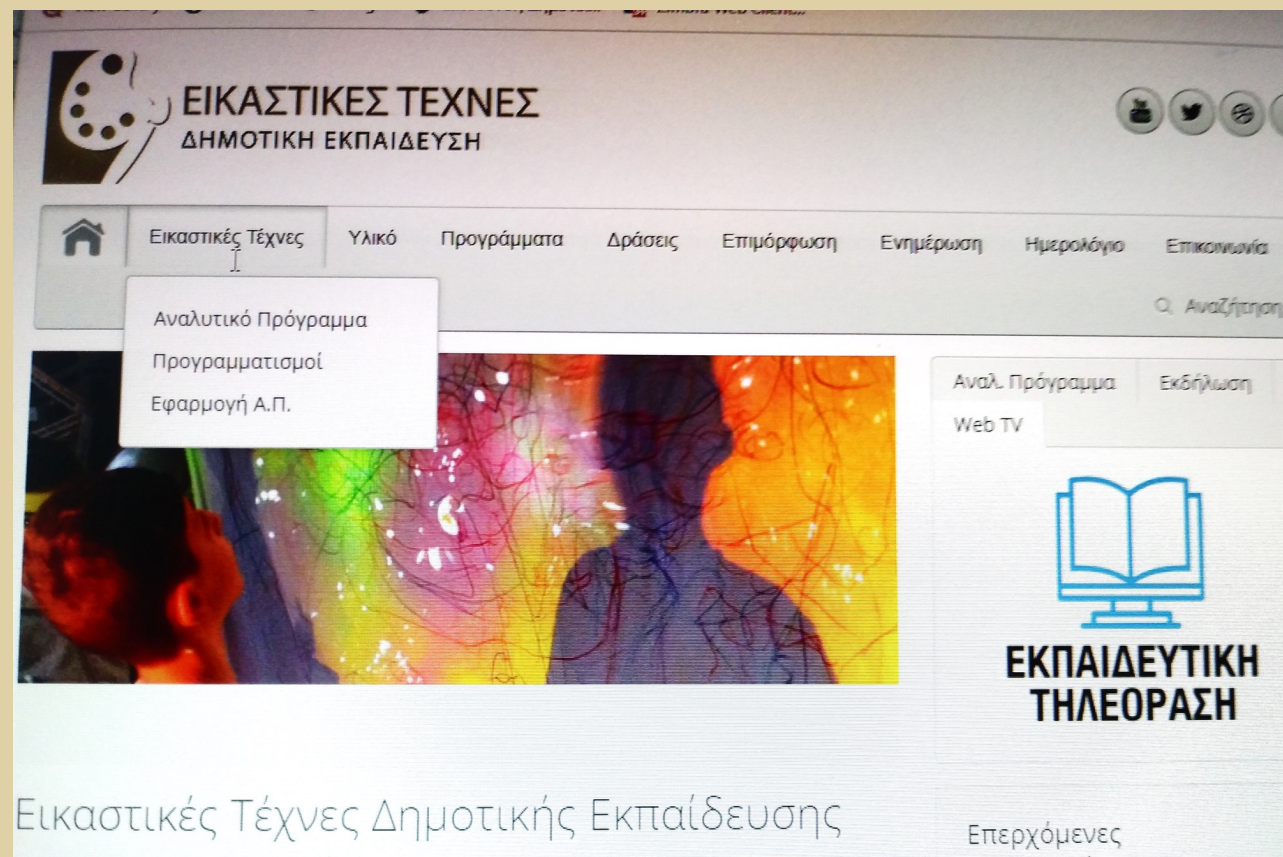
ΕΙΚΑΣΤΙΚΕΣ ΤΕΧΝΕΣ
ΔΗΜΟΤΙΚΗ ΕΚΠΑΙΔΕΥΣΗ

Εικαστικές Τέχνες | Υλικό | Προγράμματα | Δράσεις | Επιμόρφωση | Ενημέρωση | Ημερολόγιο | Επικοινωνία

Αναλυτικό Πρόγραμμα
Προγραμματισμοί
Εφαρμογή Α.Π.

Αναζήτηση

Αναλ. Πρόγραμμα | Εκδήλωση
Web TV

ΕΚΠΑΙΔΕΥΤΙΚΗ ΤΗΛΕΟΡΑΣΗ

Εικαστικές Τέχνες Δημοτικής Εκπαίδευσης

Επερχόμενες